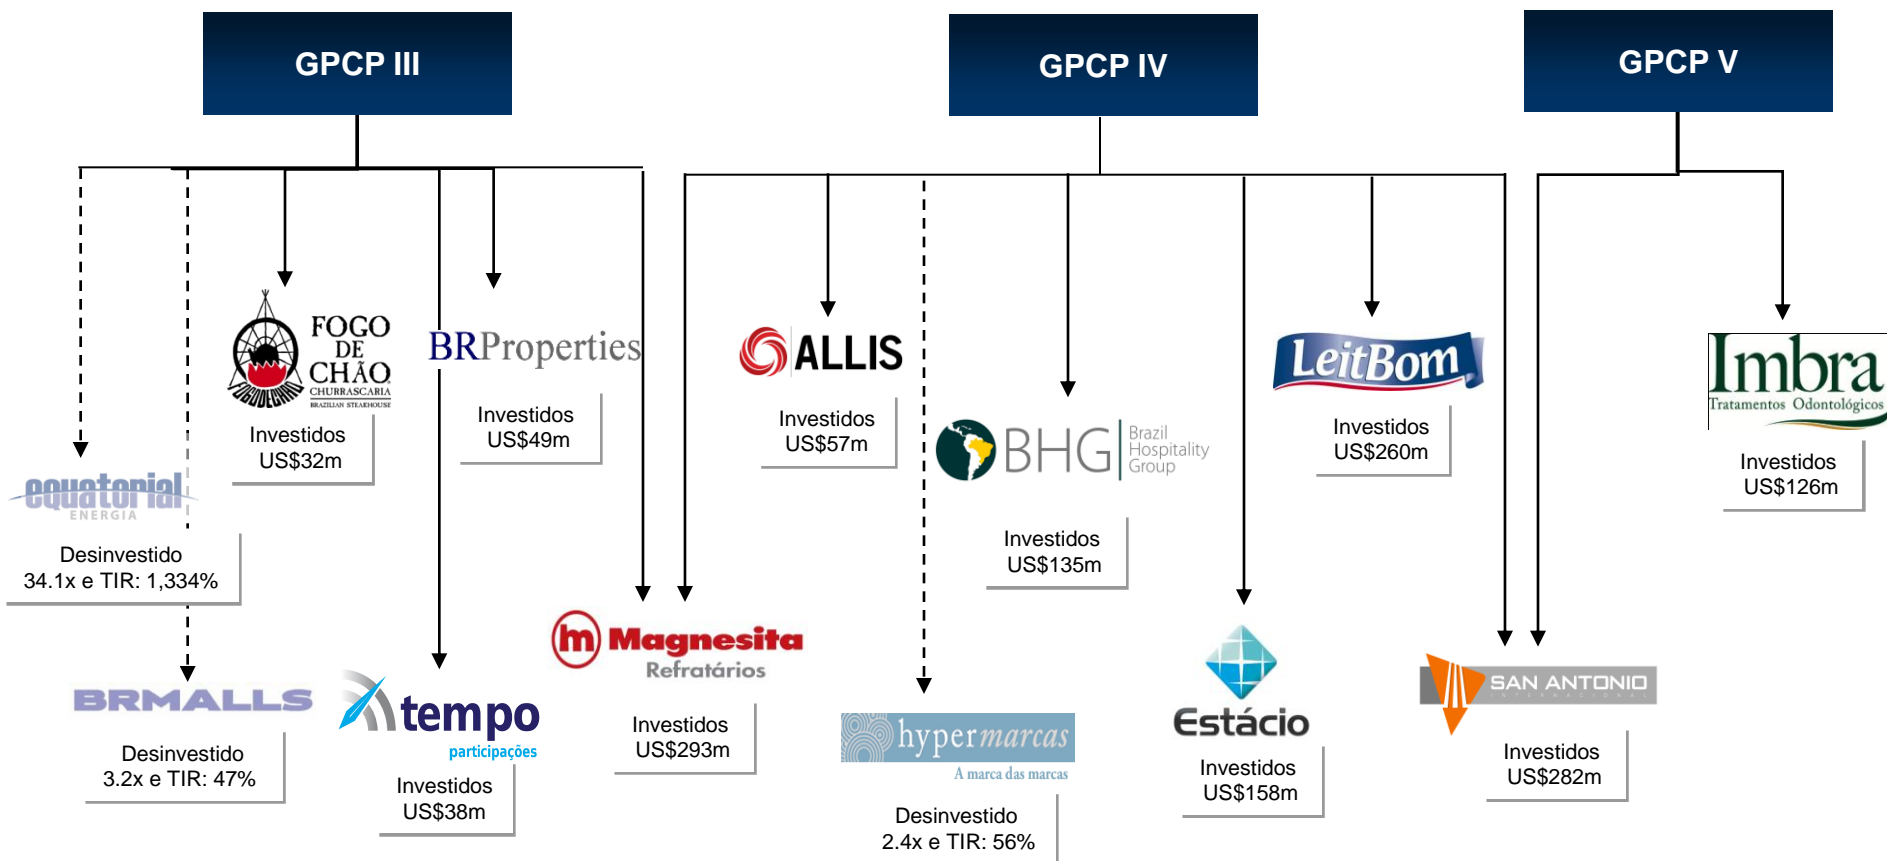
GPCP III

GPCP IV

GPCP V

FOGO DE CHÃO CHURRASCARIA BRAZILIAN STEAKHOUSE

Investidos US$32m

BRProperties

Investidos US$49m

ALLIS

Investidos US$57m

BHG Brazil Hospitality Group

Investidos US$135m

LeitBom

Investidos US$260m

Imbra Tratamentos Odontológicos

Investidos US$126m

equatorial ENERGIA

Desinvestido 34.1x e TIR: 1,334%

BRMALLS

Desinvestido 3.2x e TIR: 47%

tempo participações

Investidos US$38m

Magnesita Refratários

Investidos US$293m

hypermarcas A marca das marcas

Desinvestido 2.4x e TIR: 56%

Estácio

Investidos US$158m

SAN ANTONIO INTERNACIONAL

Investidos US$282m